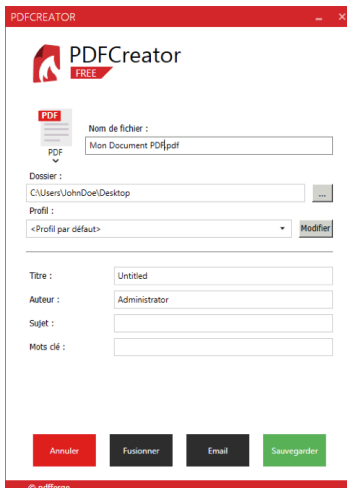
PDFCREATOR

PDFCreator
FREE

PDF

PDF

Nom de fichier :
Mon Document PDF.pdf

Dossier :
C:\Users\JohnDoe\Desktop
...

Profil :
<Profil par défaut>
Modifier

Titre :
Untitled

Auteur :
Administrator

Sujet :

Mots clé :

Annuler
Fusionner
Email
Sauvegarder

© pdfforge